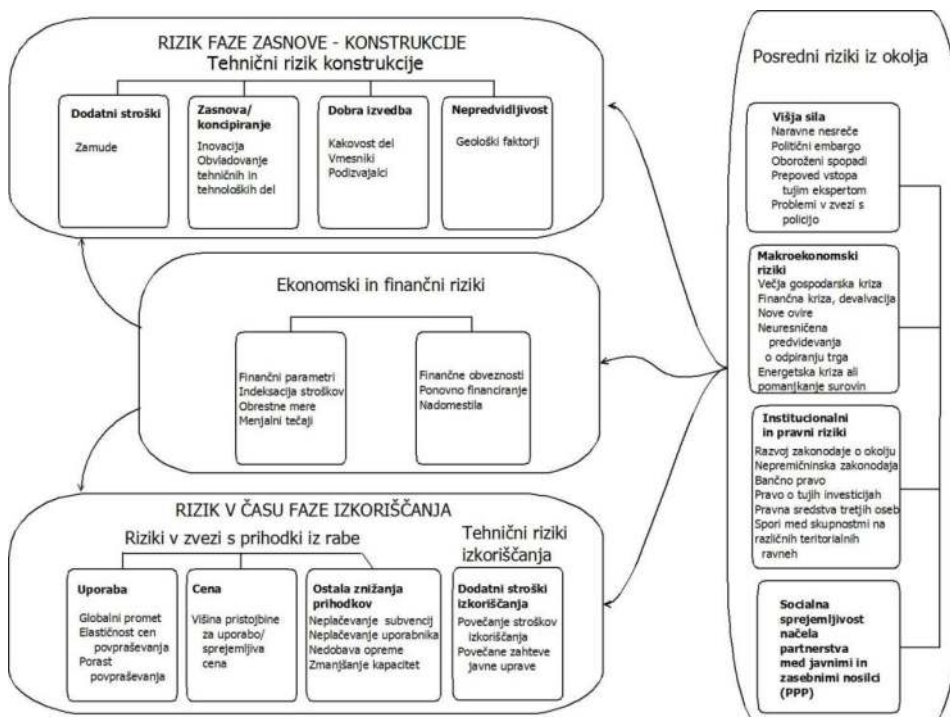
RIZIK FAZE ZASNOVE - KONSTRUKCIJE
Tehnični rizik konstrukcije

Dodatni stroški
Zamude

Zasnova/ koncipiranje
Inovacija
Obvladovanje tehničnih in tehnoloških del

Dobra izvedba
Kakovost del
Vmesniki
Podizvajalci

Nepredvidljivost
Geološki faktorji

Ekonomski in finančni riziki

Finančni parametri
Indeksacija stroškov
Obrestne mere
Menjalni tečaji

Finančne obveznosti
Ponovno financiranje
Nadomestila

RIZIK V ČASU FAZE IZKORIŠČANJA
Riziki v zvezi s prihodki iz rabe

Tehnični riziki izkoriščanja

Uporaba
Globalni promet
Elastičnost cen povpraševanja
Porast povpraševanja

Cena
Višina pristojbine za uporabo/ sprejemljiva cena

Ostala znižanja prihodkov
Neplačevanje subvencij
Neplačevanje uporabnika
Nedobava opreme
Zmanjšanje kapacitet

Dodatni stroški izkoriščanja
Povečanje stroškov izkoriščanja
Povečane zahteve javne uprave

Posredni riziki iz okolja

Višja sila
Naravne nesreče
Politični embargo
Oboroženi spopadi
Prepoved vstopa tujim ekspertom
Problemi v zvezi s policijo

Makroekonomski riziki
Večja gospodarska kriza
Finančna kriza, devalvacija
Nove ovire
Neuresničena predvidevanja o odpiranju trga
Energetska kriza ali pomanjkanje surovin

Institucionalni in pravni riziki
Razvoj zakonodaje o okolju
Nepremičninska zakonodaja
Bančno pravo
Pravo o tujih investicijah
Pravna sredstva tretjih oseb
Spori med skupnostmi na različnih teritorialnih ravneh

Socialna sprejemljivost načela partnerstva med javnimi in zasebnimi nosilci (PPP)